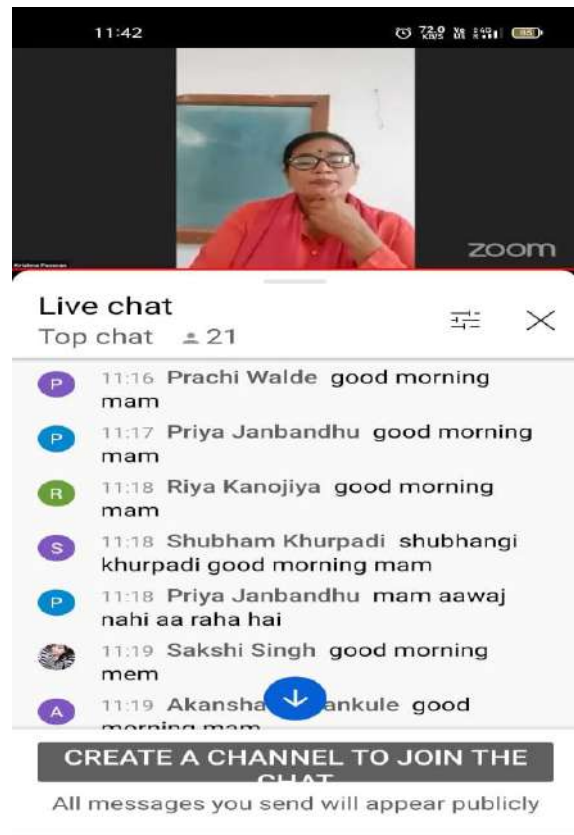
11:42

72.0 KB/S

Krishna Paswan

zoom

Live chat
Top chat 21

P 11:16 Prachi Walde good morning mam

P 11:17 Priya Janbandhu good morning mam

R 11:18 Riya Kanojiya good morning mam

S 11:18 Shubham Khurpadi shubhangi khurpadi good morning mam

P 11:18 Priya Janbandhu mam aawaj nahi aa raha hai

11:19 Sakshi Singh good morning mem

A 11:19 Akansha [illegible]ankule good morning mam

CREATE A CHANNEL TO JOIN THE CHAT

All messages you send will appear publicly